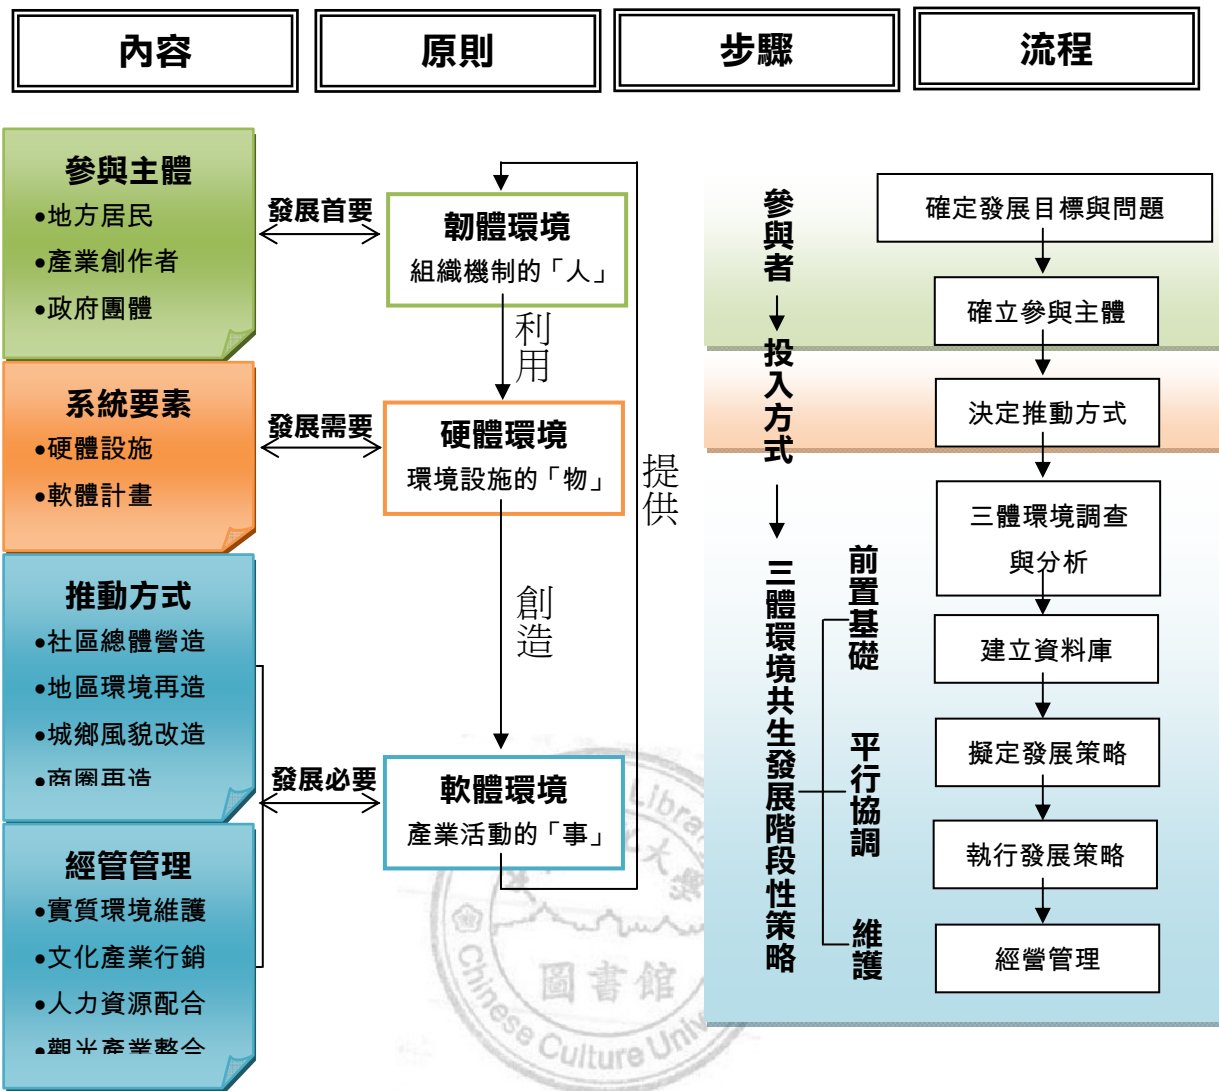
內容

原則

步驟

流程

參與主體
•地方居民
•產業創作者
•政府團體

系統要素
•硬體設施
•軟體計畫

推動方式
•社區總體營造
•地區環境再造
•城鄉風貌改造
•商圈再造

經管管理
•實質環境維護
•文化產業行銷
•人力資源配合
•觀光產業整合

發展首要

發展需要

發展必要

韌體環境
組織機制的「人」

利用

硬體環境
環境設施的「物」

創造

軟體環境
產業活動的「事」

提供

參與者

投入方式

三體環境共生發展階段性策略

前置基礎

平行協調

維護

確定發展目標與問題

確立參與主體

決定推動方式

三體環境調查與分析

建立資料庫

擬定發展策略

執行發展策略

經營管理

Library

大學

圖書館

Chinese Culture Univ